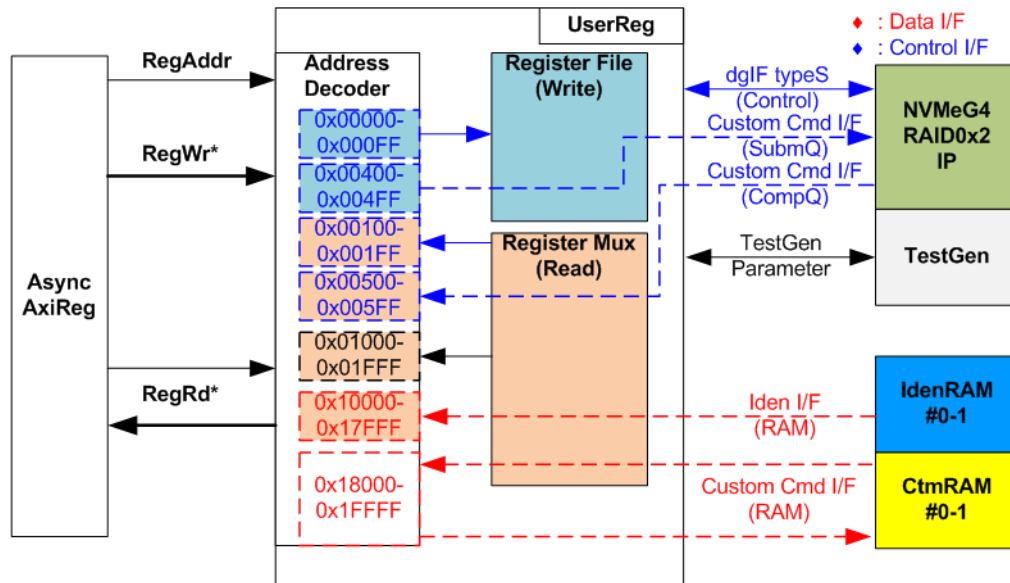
UserReg

♦ : Data I/F
♦ : Control I/F

RegAddr

RegWr*

Async AxiReg

RegRd*

Address Decoder

0x00000-0x000FF

0x00400-0x004FF

0x00100-0x001FF

0x00500-0x005FF

0x01000-0x01FFF

0x10000-0x17FFF

0x18000-0x1FFFF

Register File (Write)

Register Mux (Read)

dgIF typeS (Control)

Custom Cmd I/F (SubmQ)

Custom Cmd I/F (CompQ)

TestGen Parameter

Iden I/F (RAM)

Custom Cmd I/F (RAM)

NVMeG4 RAID0x2 IP

TestGen

IdenRAM #0-1

CtmRAM #0-1